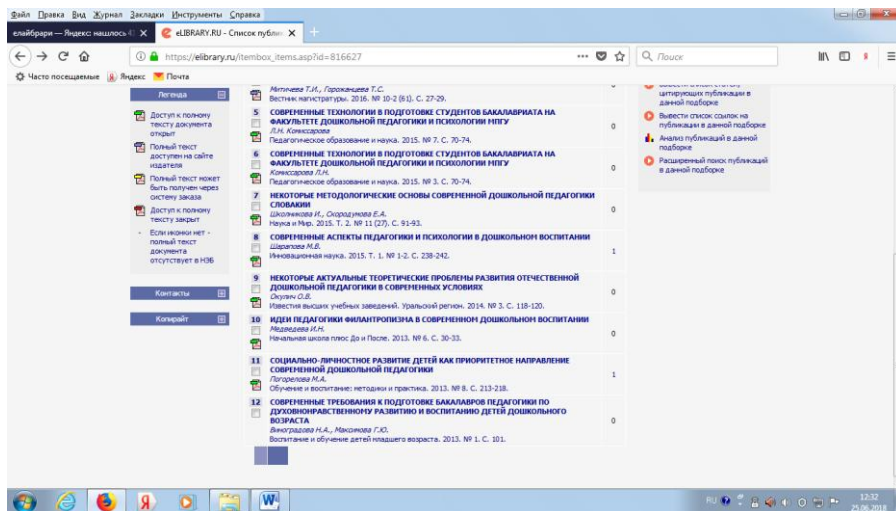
Файл Правка Вид Журнал Закладки Инструменты Справка

елайбрари — Яндекс: нашлось 4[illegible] ×
eLIBRARY.RU - Список публи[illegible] ×
+

https://elibrary.ru/itembox_items.asp?id=816627
Поиск

Часто посещаемые Яндекс Почта

Легенда

Доступ к полному тексту документа открыт

Полный текст доступен на сайте издателя

Полный текст может быть получен через систему заказа

Доступ к полному тексту закрыт

Если иконки нет - полный текст документа отсутствует в НЭБ

Контакты

Копирайт

Митичева Т.И., Горожанцева Т.С.
Вестник магистратуры. 2016. № 10-2 (61). С. 27-29.
0

5 СОВРЕМЕННЫЕ ТЕХНОЛОГИИ В ПОДГОТОВКЕ СТУДЕНТОВ БАКАЛАВРИАТА НА ФАКУЛЬТЕТЕ ДОШКОЛЬНОЙ ПЕДАГОГИКИ И ПСИХОЛОГИИ МПГУ
Л.Н. Комиссарова
Педагогическое образование и наука. 2015. № 7. С. 70-74.
0

6 СОВРЕМЕННЫЕ ТЕХНОЛОГИИ В ПОДГОТОВКЕ СТУДЕНТОВ БАКАЛАВРИАТА НА ФАКУЛЬТЕТЕ ДОШКОЛЬНОЙ ПЕДАГОГИКИ И ПСИХОЛОГИИ МПГУ
Комиссарова Л.Н.
Педагогическое образование и наука. 2015. № 3. С. 70-74.
0

7 НЕКОТОРЫЕ МЕТОДОЛОГИЧЕСКИЕ ОСНОВЫ СОВРЕМЕННОЙ ДОШКОЛЬНОЙ ПЕДАГОГИКИ СЛОВАКИИ
Школьникова И., Скороходова Е.А.
Наука и Мир. 2015. Т. 2. № 11 (27). С. 91-93.
0

8 СОВРЕМЕННЫЕ АСПЕКТЫ ПЕДАГОГИКИ И ПСИХОЛОГИИ В ДОШКОЛЬНОМ ВОСПИТАНИИ
Шарапова М.В.
Инновационная наука. 2015. Т. 1. № 1-2. С. 238-242.
1

9 НЕКОТОРЫЕ АКТУАЛЬНЫЕ ТЕОРЕТИЧЕСКИЕ ПРОБЛЕМЫ РАЗВИТИЯ ОТЕЧЕСТВЕННОЙ ДОШКОЛЬНОЙ ПЕДАГОГИКИ В СОВРЕМЕННЫХ УСЛОВИЯХ
Окулич О.В.
Известия высших учебных заведений. Уральский регион. 2014. № 3. С. 118-120.
0

10 ИДЕИ ПЕДАГОГИКИ ФИЛАНТРОПИЗМА В СОВРЕМЕННОМ ДОШКОЛЬНОМ ВОСПИТАНИИ
Медведева И.Н.
Начальная школа плюс До и После. 2013. № 6. С. 30-33.
0

11 СОЦИАЛЬНО-ЛИЧНОСТНОЕ РАЗВИТИЕ ДЕТЕЙ КАК ПРИОРИТЕТНОЕ НАПРАВЛЕНИЕ СОВРЕМЕННОЙ ДОШКОЛЬНОЙ ПЕДАГОГИКИ
Погорелова М.А.
Обучение и воспитание: методики и практика. 2013. № 8. С. 213-218.
1

12 СОВРЕМЕННЫЕ ТРЕБОВАНИЯ К ПОДГОТОВКЕ БАКАЛАВРОВ ПЕДАГОГИКИ ПО ДУХОВНОНРАВСТВЕННОМУ РАЗВИТИЮ И ВОСПИТАНИЮ ДЕТЕЙ ДОШКОЛЬНОГО ВОЗРАСТА
Виноградова Н.А., Максимова Г.Ю.
Воспитание и обучение детей младшего возраста. 2013. № 1. С. 101.
0

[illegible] цитирующих публикаций в данной подборке

Вывести список ссылок на публикации в данной подборке

Анализ публикаций в данной подборке

Расширенный поиск публикаций в данной подборке

RU 12:32 25.06.2018